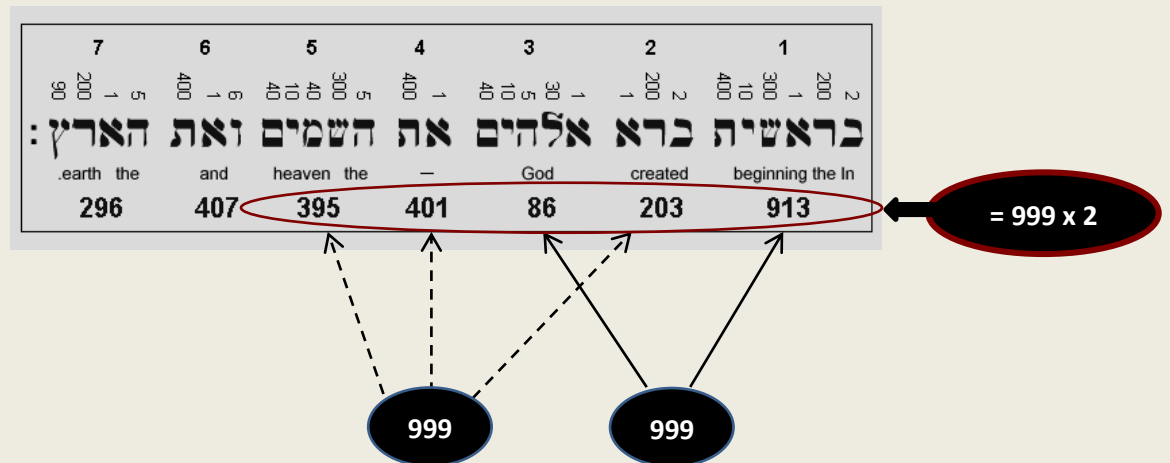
7 6 5 4 3 2 1

90 200 1 5 | 400 1 6 | 40 10 40 300 5 | 400 1 | 40 10 5 30 1 | 1 200 2 | 400 10 300 1 200 2

הארץ: ואת השמים את אלהים ברא בראשית

.earth the | and | heaven the | – | God | created | beginning the In

296 407 395 401 86 203 913

= 999 x 2

999

999